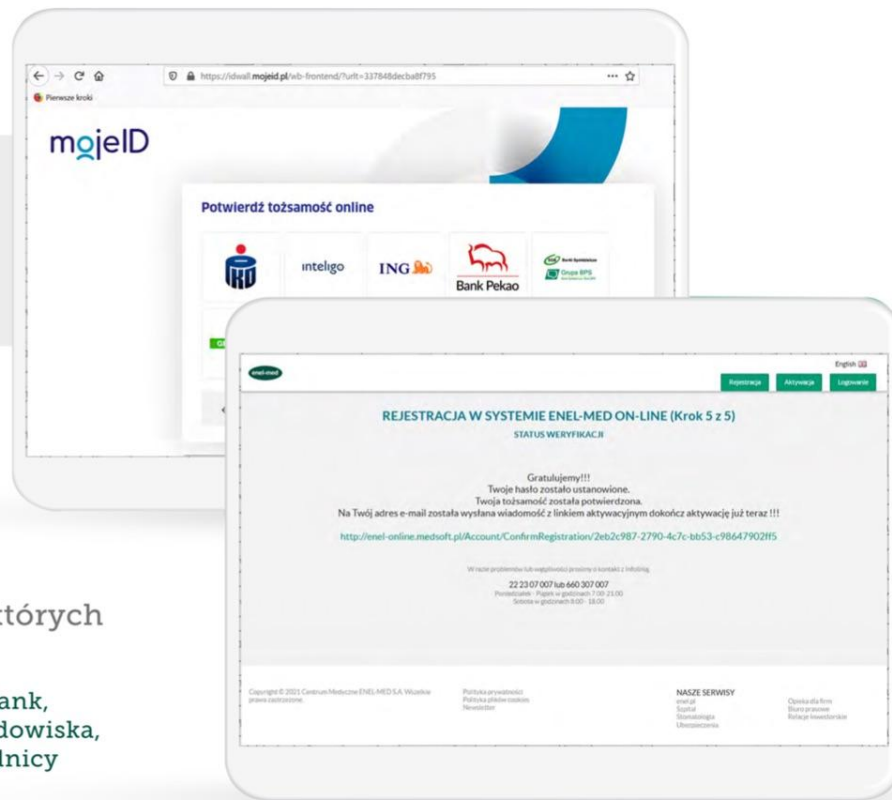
https://idwall.mojeid.pl/wb-frontend/?urlt=337848decba8f795

Pierwsze kroki

mojeID

Potwierdź tożsamość online

inteligo

ING

Bank Pekao

Bank Spółdzielczy
Grupa BPS

English

Rejestracja
Aktywacja
Logowanie

REJESTRACJA W SYSTEMIE ENEL-MED ON-LINE (Krok 5 z 5)

STATUS WERYFIKACJI

Gratulujemy!!!
Twoje hasło zostało ustanowione.
Twoja tożsamość została potwierdzona.
Na Twój adres e-mail została wysłana wiadomość z linkiem aktywacyjnym dokończ aktywację już teraz !!!

http://enel-online.medsoft.pl/Account/ConfirmRegistration/2eb2c987-2790-4c7c-bb53-c98647902ff5

W razie problemów lub wątpliwości prosimy o kontakt z Infolinią

22 23 07 007 lub 660 307 007
Poniedziałek - Piątek w godzinach 7:00-21:00
Sobota w godzinach 8:00 - 18:00

Copyright © 2021 Centrum Medyczne ENEL-MED S.A. Wszelkie prawa zastrzeżone.

Polityka prywatności
Polityka plików cookies
Newsletter

NASZE SERWISY
enel.pl
Szpital
Stomatologia
Ubezpieczenia

Opieka dla firm
Biuro prasowe
Relacje Inwestorskie

których

ank,
dowiska,
lnicy